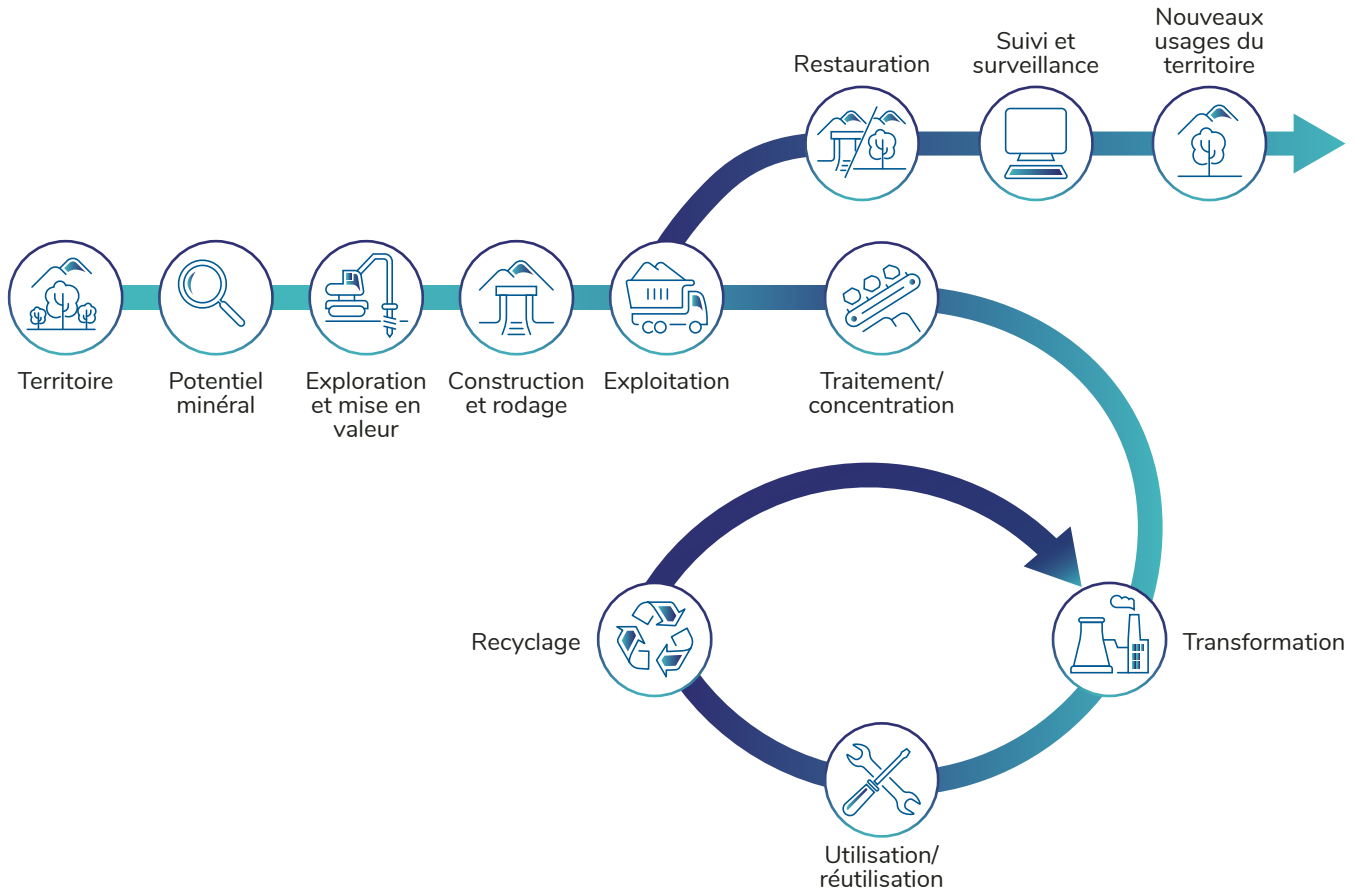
Restauration

Suivi et surveillance

Nouveaux usages du territoire

Territoire

Potentiel minéral

Exploration et mise en valeur

Construction et rodage

Exploitation

Traitement/ concentration

Recyclage

Transformation

Utilisation/ réutilisation